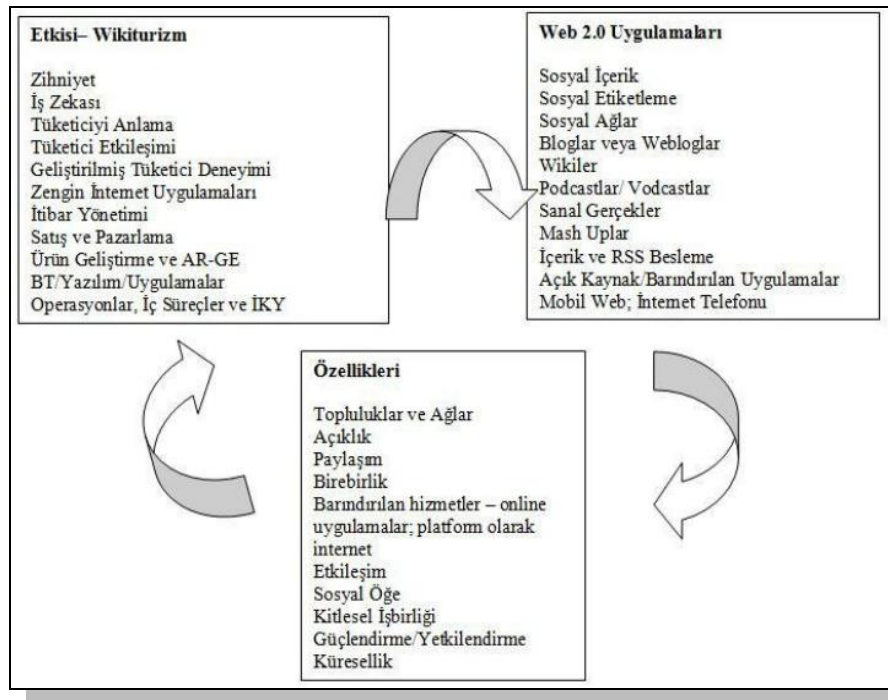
Etkisi– Wikiturizm

Zihniyet
İş Zekası
Tüketiciyi Anlama
Tüketici Etkileşimi
Geliştirilmiş Tüketici Deneyimi
Zengin İnternet Uygulamaları
İtibar Yönetimi
Satış ve Pazarlama
Ürün Geliştirme ve AR-GE
BT/Yazılım/Uygulamalar
Operasyonlar, İç Süreçler ve İKY

Web 2.0 Uygulamaları

Sosyal İçerik
Sosyal Etiketleme
Sosyal Ağlar
Bloglar veya Webloglar
Wikiler
Podcastlar/ Vodcastlar
Sanal Gerçekler
Mash Uplar
İçerik ve RSS Besleme
Açık Kaynak/Barındırılan Uygulamalar
Mobil Web; İnternet Telefonu

Özellikleri

Topluluklar ve Ağlar
Açıklık
Paylaşım
Birebirlik
Barındırılan hizmetler – online uygulamalar; platform olarak internet
Etkileşim
Sosyal Öğe
Kitlesel İşbirliği
Güçlendirme/Yetkilendirme
Küresellik